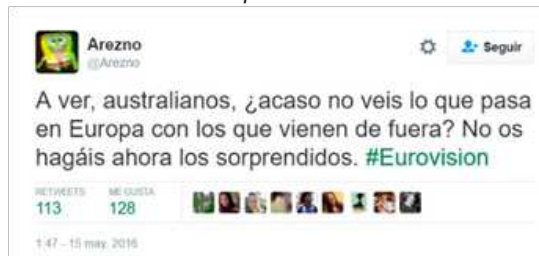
Arezno
@Arezno

Seguir

A ver, australianos, ¿acaso no veis lo que pasa en Europa con los que vienen de fuera? No os hagáis ahora los sorprendidos. #Eurovision

RETWEETS
113

ME GUSTA
128

1:47 - 15 may. 2016